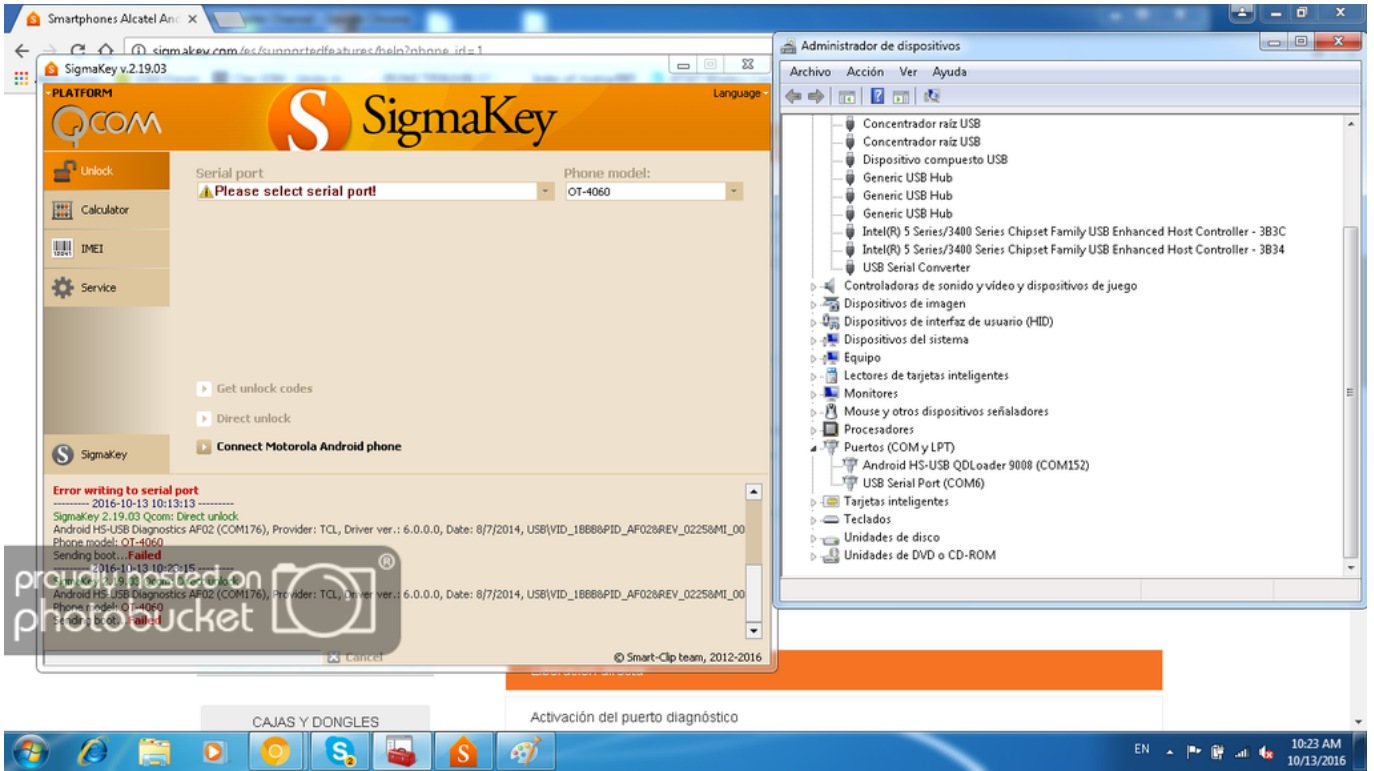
Smartphones Alcatel And ×

sigmakey.com/es/supportedfeatures/help?phone_id=1

SigmaKey v.2.19.03

PLATFORM

QCOM

SigmaKey

Language

Unlock

Calculator

IMEI

Service

SigmaKey

Serial port

Please select serial port!

Phone model:

OT-4060

Get unlock codes

Direct unlock

Connect Motorola Android phone

Error writing to serial port
--------- 2016-10-13 10:13:13 ---------
SigmaKey 2.19.03 Qcom: Direct unlock
Android HS-USB Diagnostics AF02 (COM176), Provider: TCL, Driver ver.: 6.0.0.0, Date: 8/7/2014, USB\VID_1BBB&PID_AF02&REV_0225&MI_00
Phone model: OT-4060
Sending boot...Failed
--------- 2016-10-13 10:23:15 ---------
SigmaKey 2.19.03 Qcom: Direct unlock
Android HS-USB Diagnostics AF02 (COM176), Provider: TCL, Driver ver.: 6.0.0.0, Date: 8/7/2014, USB\VID_1BBB&PID_AF02&REV_0225&MI_00
Phone model: OT-4060
Sending boot...Failed

Cancel

© Smart-Clip team, 2012-2016

photobucket

Administrador de dispositivos

Archivo Acción Ver Ayuda

Concentrador raíz USB
Concentrador raíz USB
Dispositivo compuesto USB
Generic USB Hub
Generic USB Hub
Generic USB Hub
Intel(R) 5 Series/3400 Series Chipset Family USB Enhanced Host Controller - 3B3C
Intel(R) 5 Series/3400 Series Chipset Family USB Enhanced Host Controller - 3B34
USB Serial Converter
Controladoras de sonido y vídeo y dispositivos de juego
Dispositivos de imagen
Dispositivos de interfaz de usuario (HID)
Dispositivos del sistema
Equipo
Lectores de tarjetas inteligentes
Monitores
Mouse y otros dispositivos señaladores
Procesadores
Puertos (COM y LPT)
Android HS-USB QDLoader 9008 (COM152)
USB Serial Port (COM6)
Tarjetas inteligentes
Teclados
Unidades de disco
Unidades de DVD o CD-ROM

CAJAS Y DONGLES

Activación del puerto diagnóstico

EN

10:23 AM
10/13/2016